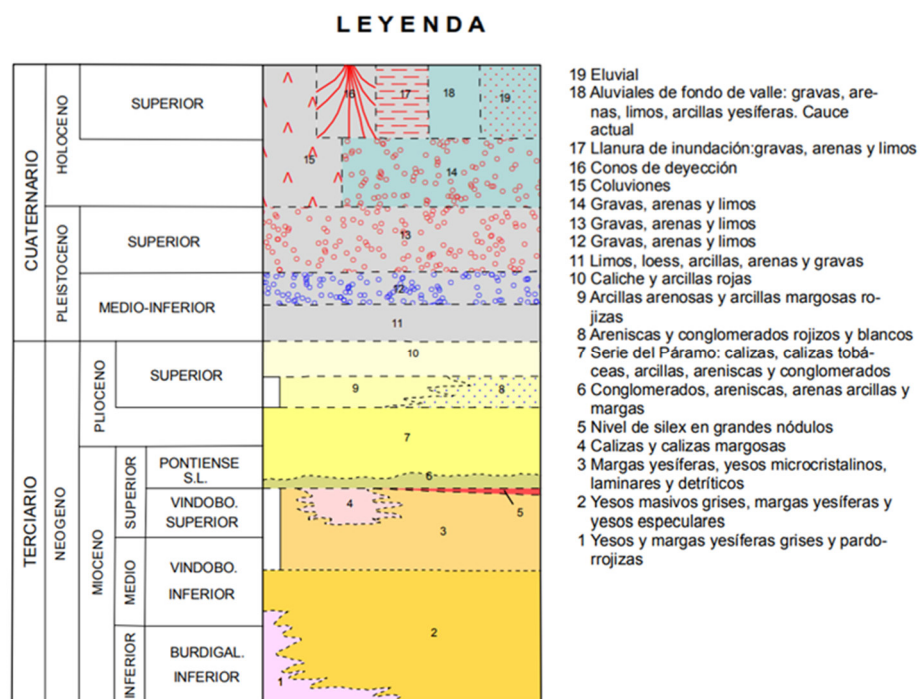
LEYENDA

CUATERNARIO
HOLOCENO
SUPERIOR
PLEISTOCENO
SUPERIOR
MEDIO-INFERIOR
TERCIARIO
NEOGENO
PLIOCENO
SUPERIOR
MIOCENO
SUPERIOR
PONTIENSE S.L.
VINDOBO. SUPERIOR
MEDIO
VINDOBO. INFERIOR
INFERIOR
BURDIGAL. INFERIOR

18 17 18 19 15 14 13 12 11 10 9 8 7 6 4 5 3 2 1

19 Eluvial
18 Aluviales de fondo de valle: gravas, arenas, limos, arcillas yesíferas. Cauce actual
17 Llanura de inundación:gravas, arenas y limos
16 Conos de deyección
15 Coluviones
14 Gravas, arenas y limos
13 Gravas, arenas y limos
12 Gravas, arenas y limos
11 Limos, loess, arcillas, arenas y gravas
10 Caliche y arcillas rojas
9 Arcillas arenosas y arcillas margosas rojizas
8 Areniscas y conglomerados rojizos y blancos
7 Serie del Páramo: calizas, calizas tobáceas, arcillas, areniscas y conglomerados
6 Conglomerados, areniscas, arenas arcillas y margas
5 Nivel de silex en grandes nódulos
4 Calizas y calizas margosas
3 Margas yesíferas, yesos microcristalinos, laminares y detríticos
2 Yesos masivos grises, margas yesíferas y yesos especulares
1 Yesos y margas yesíferas grises y pardorrojizas